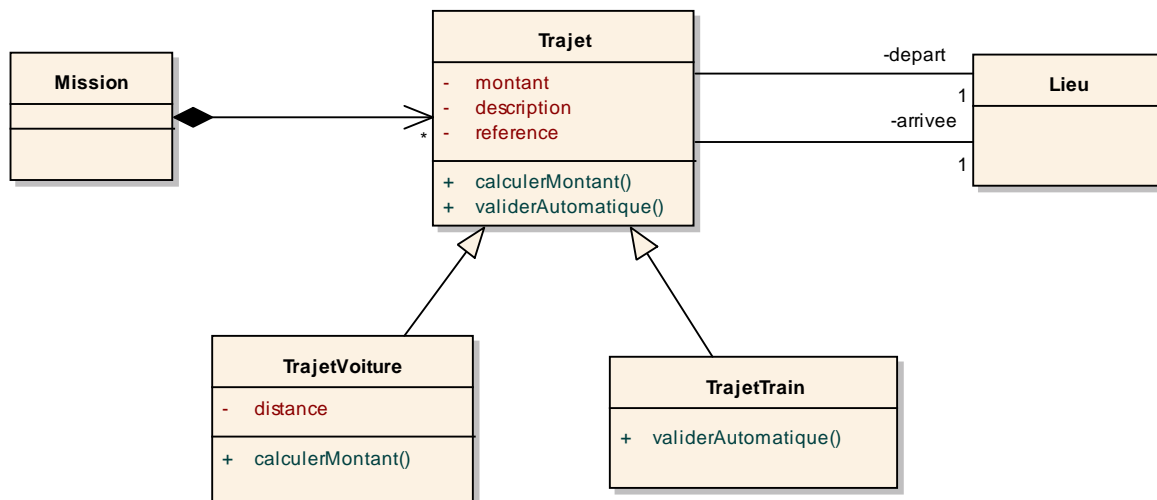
Mission

Trajet

- montant
- description
- reference

+ calculerMontant()
+ validerAutomatique()

*

-depart
1
-arrivee
1

Lieu

TrajetVoiture

- distance

+ calculerMontant()

TrajetTrain

+ validerAutomatique()